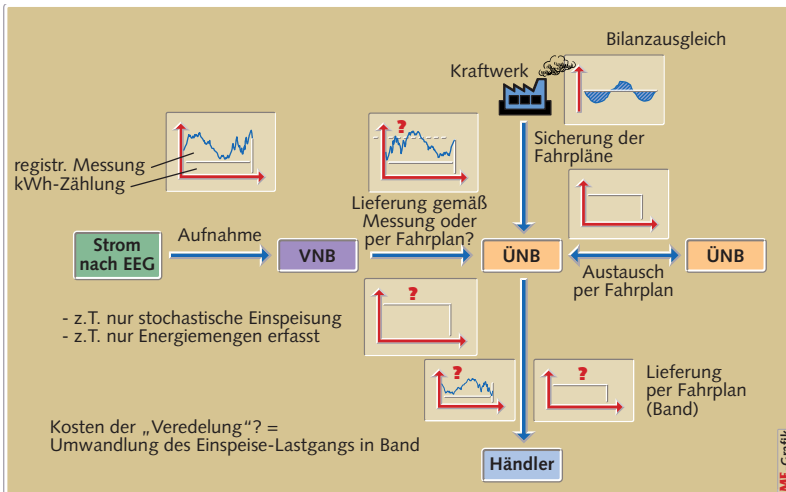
Bilanzausgleich

Kraftwerk

Sicherung der Fahrpläne

registr. Messung
kWh-Zählung

?

Lieferung gemäß Messung oder per Fahrplan?

Strom nach EEG

Aufnahme

VNB

ÜNB

ÜNB

Austausch per Fahrplan

?

- z.T. nur stochastische Einspeisung
- z.T. nur Energiemengen erfasst

?

?

Lieferung per Fahrplan (Band)

Kosten der „Veredelung"? =
Umwandlung des Einspeise-Lastgangs in Band

Händler

ME Grafik